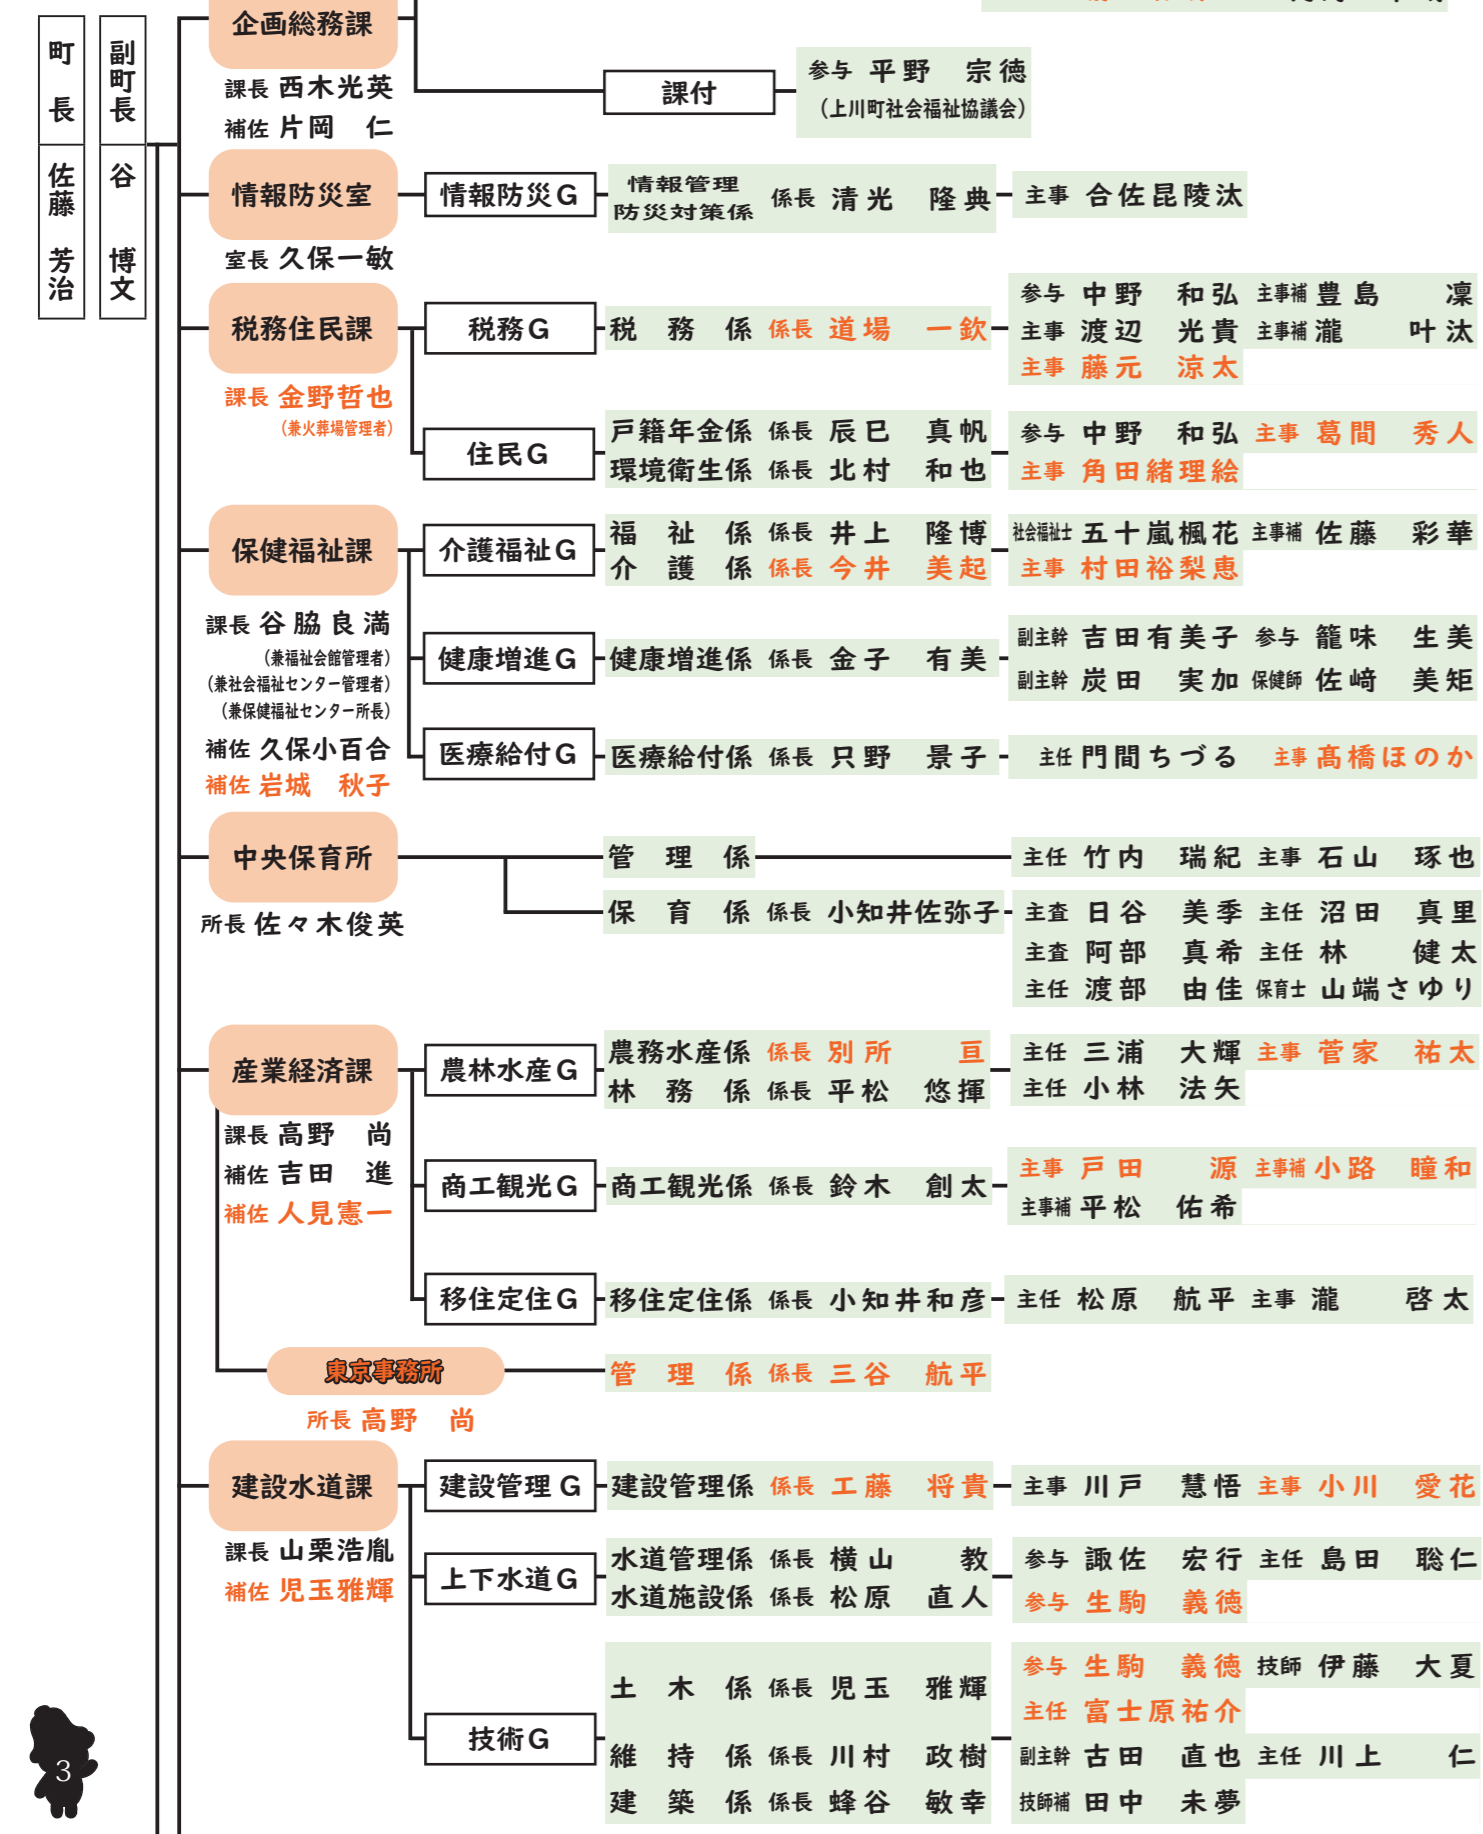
町長 佐藤芳治

副町長 谷博文

企画総務課
課長 西木光英
補佐 片岡 仁

課付
参与 平野 宗徳
(上川町社会福祉協議会)

情報防災室
室長 久保一敏
情報防災G
情報管理 防災対策係 係長 清光 隆典
主事 合佐昆陵汰

税務住民課
課長 金野哲也
(兼火葬場管理者)
税務G
税 務 係 係長 道場 一欽
参与 中野 和弘 主事補 豊島 凜
主事 渡辺 光貴 主事補 瀧 叶汰
主事 藤元 涼太
住民G
戸籍年金係 係長 辰巳 真帆
環境衛生係 係長 北村 和也
参与 中野 和弘 主事 葛間 秀人
主事 角田緒理絵

保健福祉課
課長 谷脇良満
(兼福祉会館管理者)
(兼社会福祉センター管理者)
(兼保健福祉センター所長)
補佐 久保小百合
補佐 岩城 秋子
介護福祉G
福 祉 係 係長 井上 隆博
介 護 係 係長 今井 美起
社会福祉士 五十嵐楓花 主事補 佐藤 彩華
主事 村田裕梨恵
健康増進G
健康増進係 係長 金子 有美
副主幹 吉田有美子 参与 籠味 生美
副主幹 炭田 実加 保健師 佐崎 美矩
医療給付G
医療給付係 係長 只野 景子
主任 門間ちづる 主事 高橋ほのか

中央保育所
所長 佐々木俊英
管 理 係
主任 竹内 瑞紀 主事 石山 琢也
保 育 係 係長 小知井佐弥子
主査 日谷 美季 主任 沼田 真里
主査 阿部 真希 主任 林 健太
主任 渡部 由佳 保育士 山端さゆり

産業経済課
課長 高野 尚
補佐 吉田 進
補佐 人見憲一
農林水産G
農務水産係 係長 別所 亘
林 務 係 係長 平松 悠揮
主任 三浦 大輝 主事 菅家 祐太
主任 小林 法矢
商工観光G
商工観光係 係長 鈴木 創太
主事 戸田 源 主事補 小路 瞳和
主事補 平松 佑希
移住定住G
移住定住係 係長 小知井和彦
主任 松原 航平 主事 瀧 啓太
東京事務所
所長 高野 尚
管 理 係 係長 三谷 航平

建設水道課
課長 山栗浩胤
補佐 児玉雅輝
建設管理G
建設管理係 係長 工藤 将貴
主事 川戸 慧悟 主事 小川 愛花
上下水道G
水道管理係 係長 横山 教
水道施設係 係長 松原 直人
参与 諏佐 宏行 主任 島田 聡仁
参与 生駒 義徳
技術G
土 木 係 係長 児玉 雅輝
参与 生駒 義徳 技師 伊藤 大夏
主任 富士原祐介
維 持 係 係長 川村 政樹
副主幹 古田 直也 主任 川上 仁
建 築 係 係長 蜂谷 敏幸
技師補 田中 未夢

3